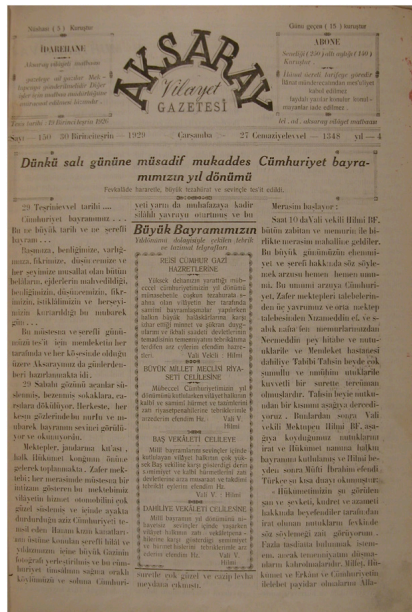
Nüshası ( 5 ) Kuruştur

Günü geçen ( 15 ) kuruştur

İDAREHANE

ABONE

AKSARAY

Vilayet

GAZETESİ

Sayı — 150   30 Teşrinievvel — 1929   Çarşamba   27 Cemaziyelevvel — 1348   yıl — 4

Dünkü salı gününe müsadif mukaddes Cümhuriyet bayramımızın yıl dönümü

Büyük Bayramımızın

BÜYÜK MİLLET MECLİSİ GAZİ HAZRETLERİNE

BÜYÜK MİLLET MECLİSİ RİYASETİ CELİLESİNE

BAŞ VEKÂLETİ CELİLEYE

DAHİLİYE VEKÂLETİ CELİLESİNE

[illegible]